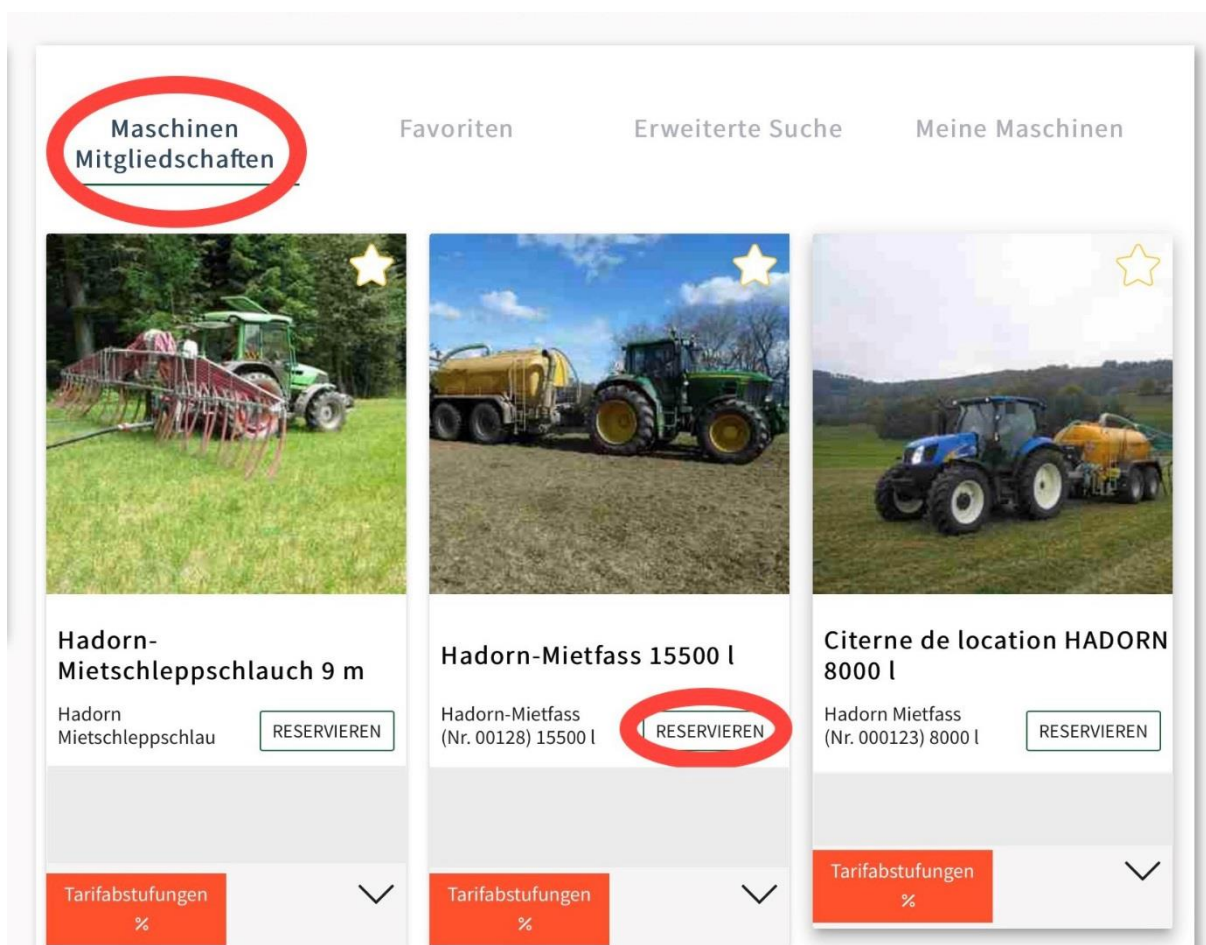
Maschinen Mitgliedschaften

Favoriten

Erweiterte Suche

Meine Maschinen

Hadorn-Mietschleppschlauch 9 m

Hadorn Mietschleppschlau

RESERVIEREN

Tarifabstufungen %

Hadorn-Mietfass 15500 l

Hadorn-Mietfass (Nr. 00128) 15500 l

RESERVIEREN

Tarifabstufungen %

Citerne de location HADORN 8000 l

Hadorn Mietfass (Nr. 000123) 8000 l

RESERVIEREN

Tarifabstufungen %